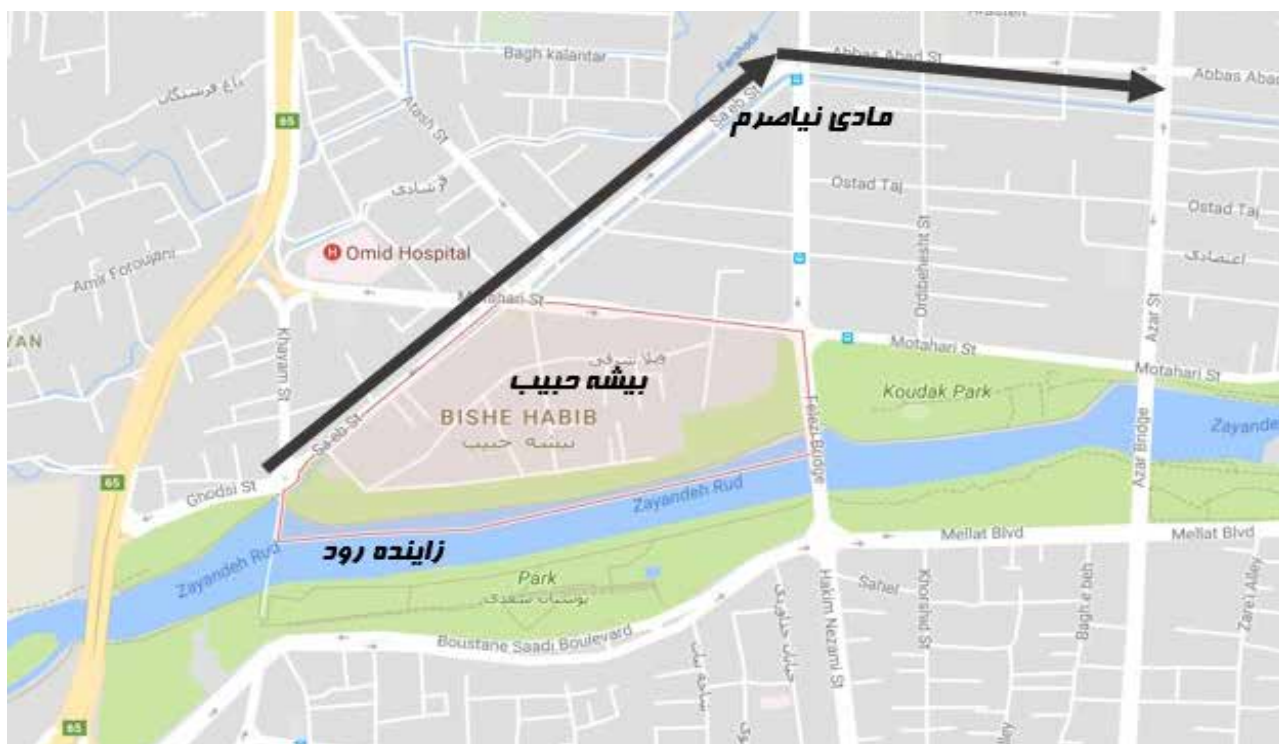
Bagh kalantar
Abbas Abad St
Abbas Aba
Farshadi
Saeb St
مادی نیاصرم
باغ فرستگان
Atash St
شادی
65
Ostad Taj
Ostad Taj
Omid Hospital
Amir Forouqani
اعتمادی
Ordibehesht St
Motahari St
Azar St
YAN
Motahari St
Motahari St
بیشه حبیب
Khayam St
BISHE HABIB
بیشه حبیب
Koudak Park
Feizi Bridge
Zayande
Azar Bridge
Saeb St
65
Gnodsi St
Zayandeh Rud
زاینده رود
Mellat Blvd
Mellat Blvd
Zayandeh Rud
Park
Saher
Khorshid St
Bagh e beh
Zare i Alley
Hakim Nezami St
Boustane Saadi Boulevard
65